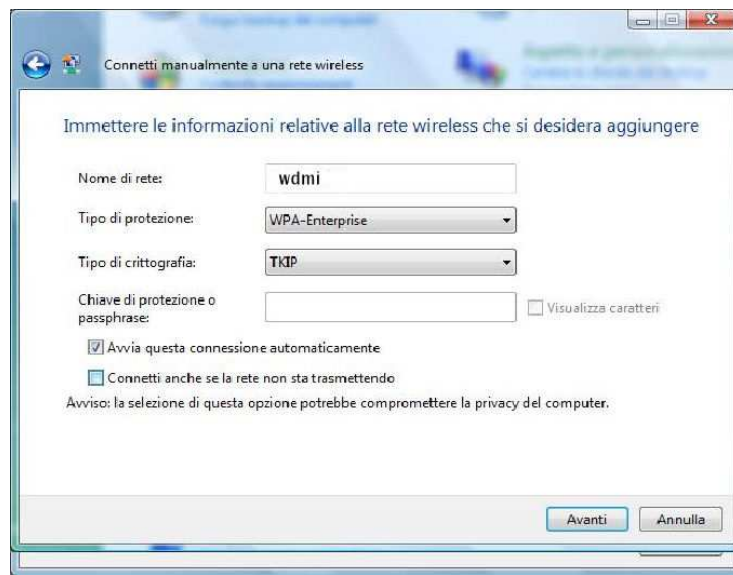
Connetti manualmente a una rete wireless

Immettere le informazioni relative alla rete wireless che si desidera aggiungere

Nome di rete: wdmi

Tipo di protezione: WPA-Enterprise

Tipo di crittografia: TKIP

Chiave di protezione o passphrase:

Visualizza caratteri

Avvia questa connessione automaticamente

Connetti anche se la rete non sta trasmettendo

Avviso: la selezione di questa opzione potrebbe compromettere la privacy del computer.

Avanti

Annulla